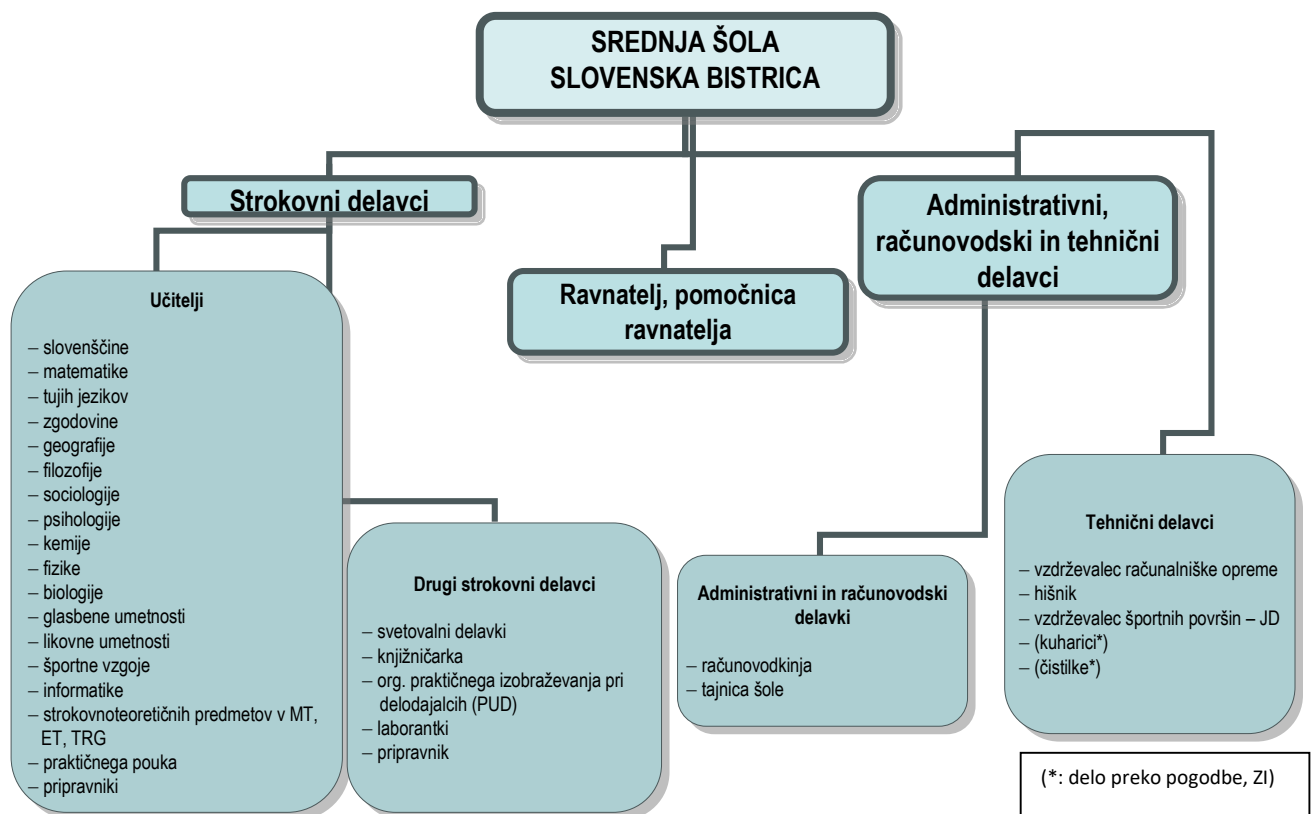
SREDNJA ŠOLA
SLOVENSKA BISTRICA

Strokovni delavci

Ravnatelj, pomočnica ravnatelja

Administrativni, računovodski in tehnični delavci

Učitelji

– slovenščine
– matematike
– tujih jezikov
– zgodovine
– geografije
– filozofije
– sociologije
– psihologije
– kemije
– fizike
– biologije
– glasbene umetnosti
– likovne umetnosti
– športne vzgoje
– informatike
– strokovnoteoretičnih predmetov v MT, ET, TRG
– praktičnega pouka
– pripravniki

Drugi strokovni delavci

– svetovalni delavki
– knjižničarka
– org. praktičnega izobraževanja pri delodajalcih (PUD)
– laborantki
– pripravnik

Administrativni in računovodski delavki

– računovodkinja
– tajnica šole

Tehnični delavci

– vzdrževalec računalniške opreme
– hišnik
– vzdrževalec športnih površin – JD
– (kuharici*)
– (čistilke*)

(*: delo preko pogodbe, ZI)